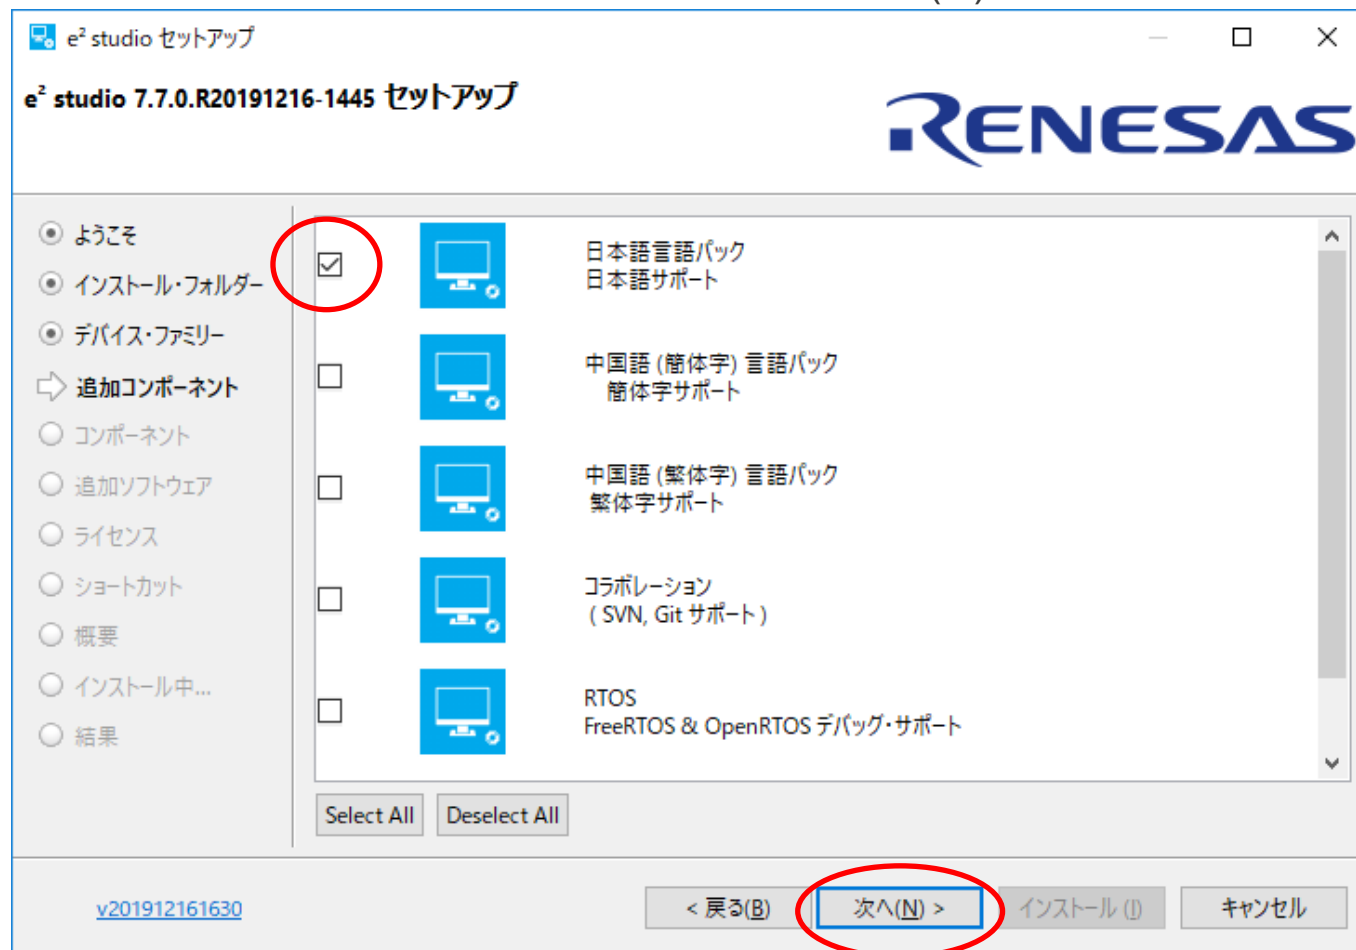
$e^2$ studio セットアップ

$e^2$ studio 7.7.0.R20191216-1445 セットアップ

RENESAS

ようこそ
インストール・フォルダー
デバイス・ファミリー
追加コンポーネント
コンポーネント
追加ソフトウェア
ライセンス
ショートカット
概要
インストール中...
結果

日本語言語パック
日本語サポート

中国語 (簡体字) 言語パック
簡体字サポート

中国語 (繁体字) 言語パック
繁体字サポート

コラボレーション
( SVN, Git サポート )

RTOS
FreeRTOS & OpenRTOS デバッグ・サポート

Select All
Deselect All

v201912161630

< 戻る(B)
次へ(N) >
インストール (I)
キャンセル